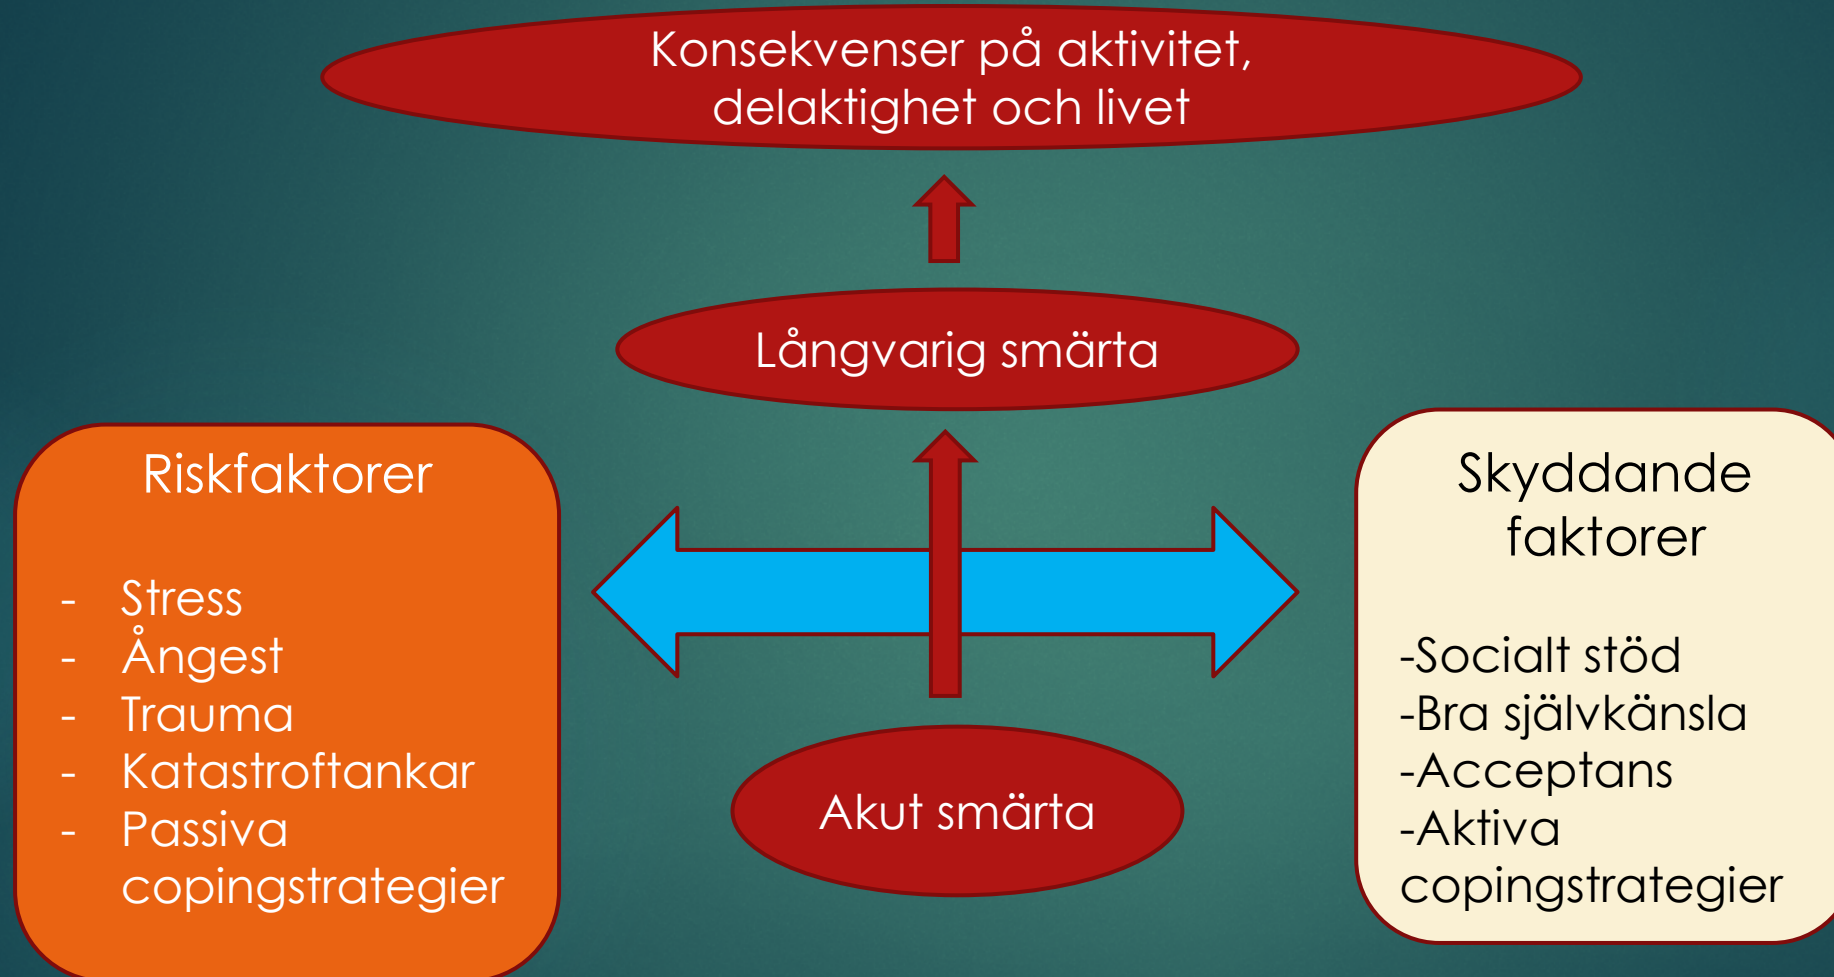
Konsekvenser på aktivitet, delaktighet och livet

Långvarig smärta

Riskfaktorer

- Stress
- Ångest
- Trauma
- Katastroftankar
- Passiva copingstrategier

Akut smärta

Skyddande faktorer

-Socialt stöd
-Bra självkänsla
-Acceptans
-Aktiva copingstrategier